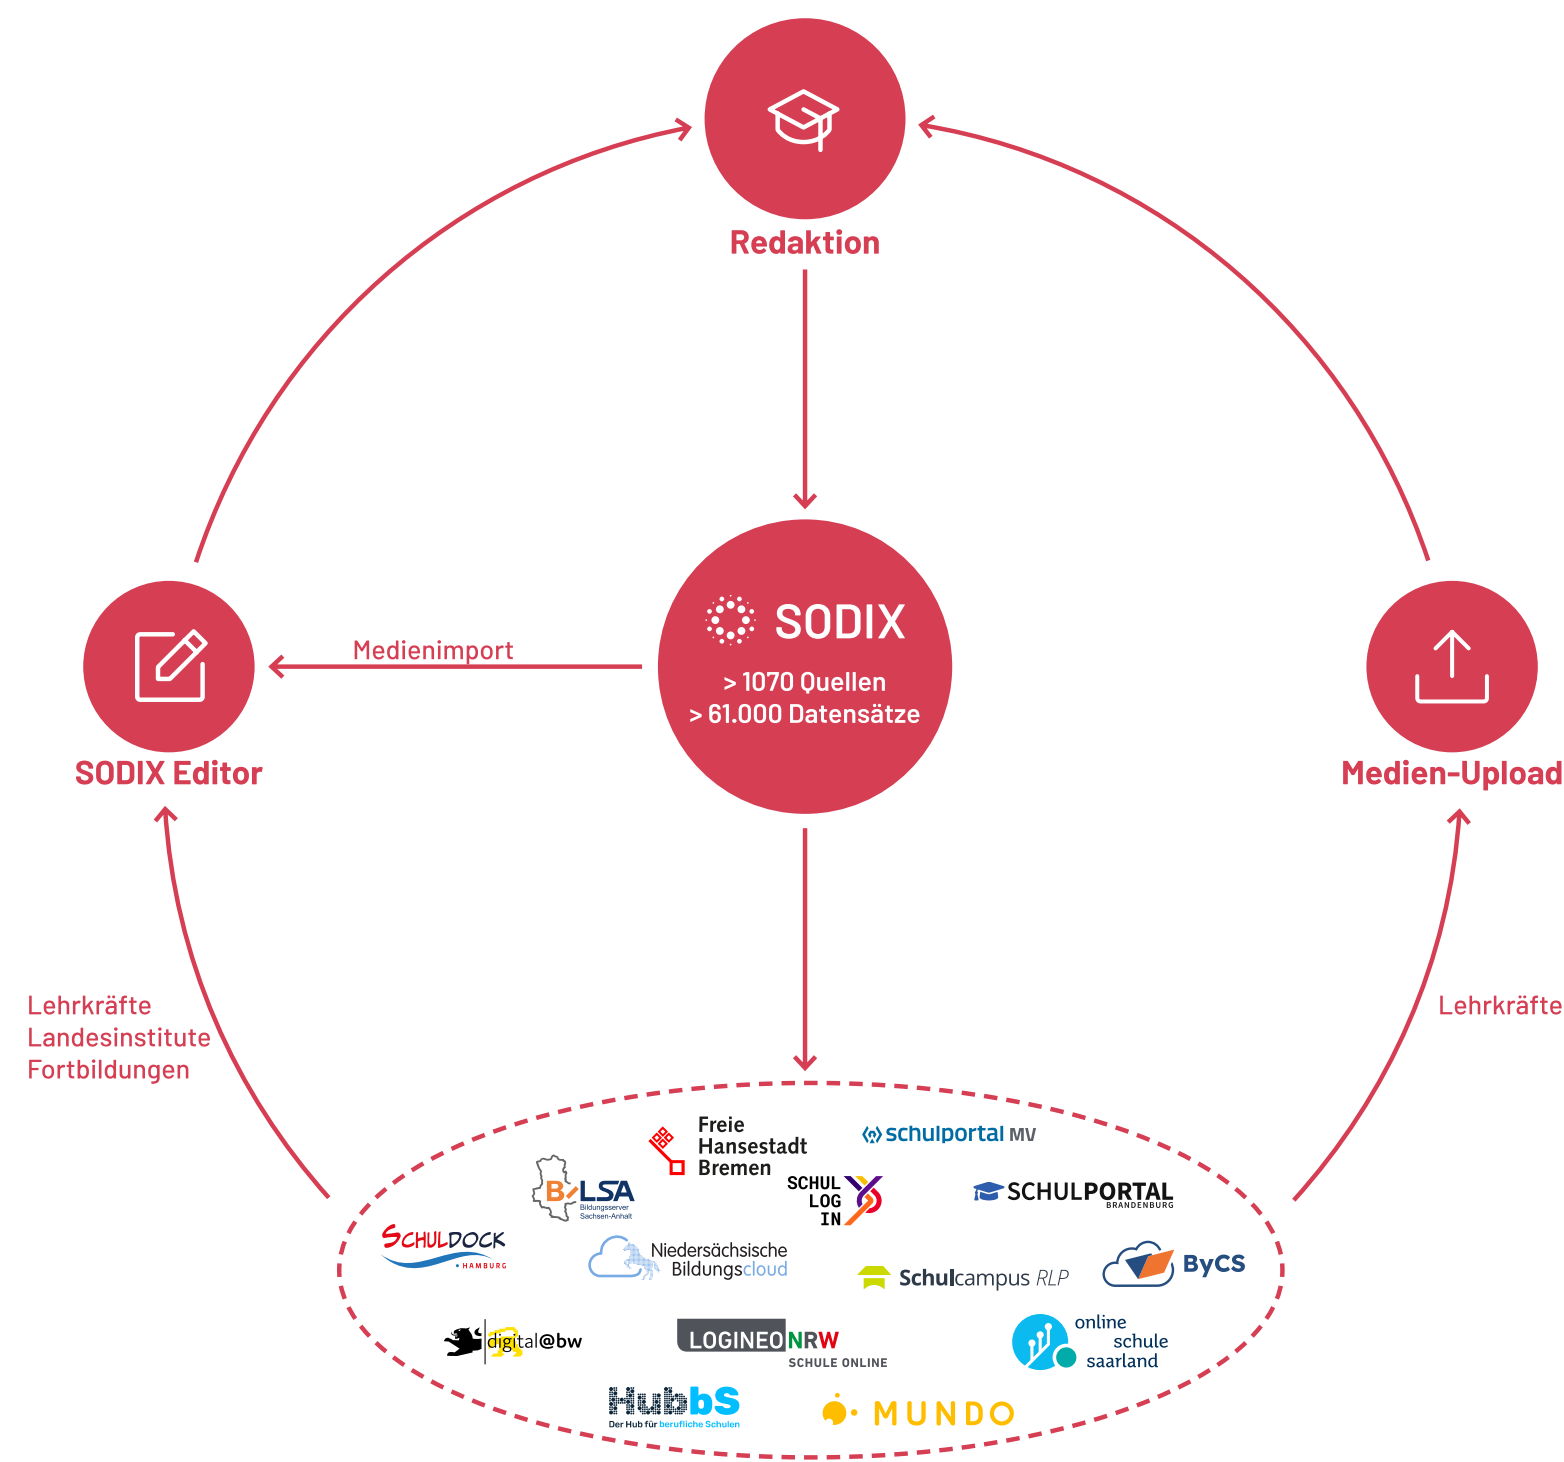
Redaktion

SODIX
> 1070 Quellen
> 61.000 Datensätze

Medienimport

SODIX Editor

Medien-Upload

Lehrkräfte
Landesinstitute
Fortbildungen

Lehrkräfte

Freie Hansestadt Bremen

schulportal MV

B-LSA Bildungsserver Sachsen-Anhalt

SCHUL LOG IN

SCHULPORTAL BRANDENBURG

SCHULDOCK HAMBURG

Niedersächsische Bildungscloud

Schulcampus RLP

ByCS

digital@bw

LOGINEO NRW SCHULE ONLINE

online schule saarland

HubbS Der Hub für berufliche Schulen

MUNDO